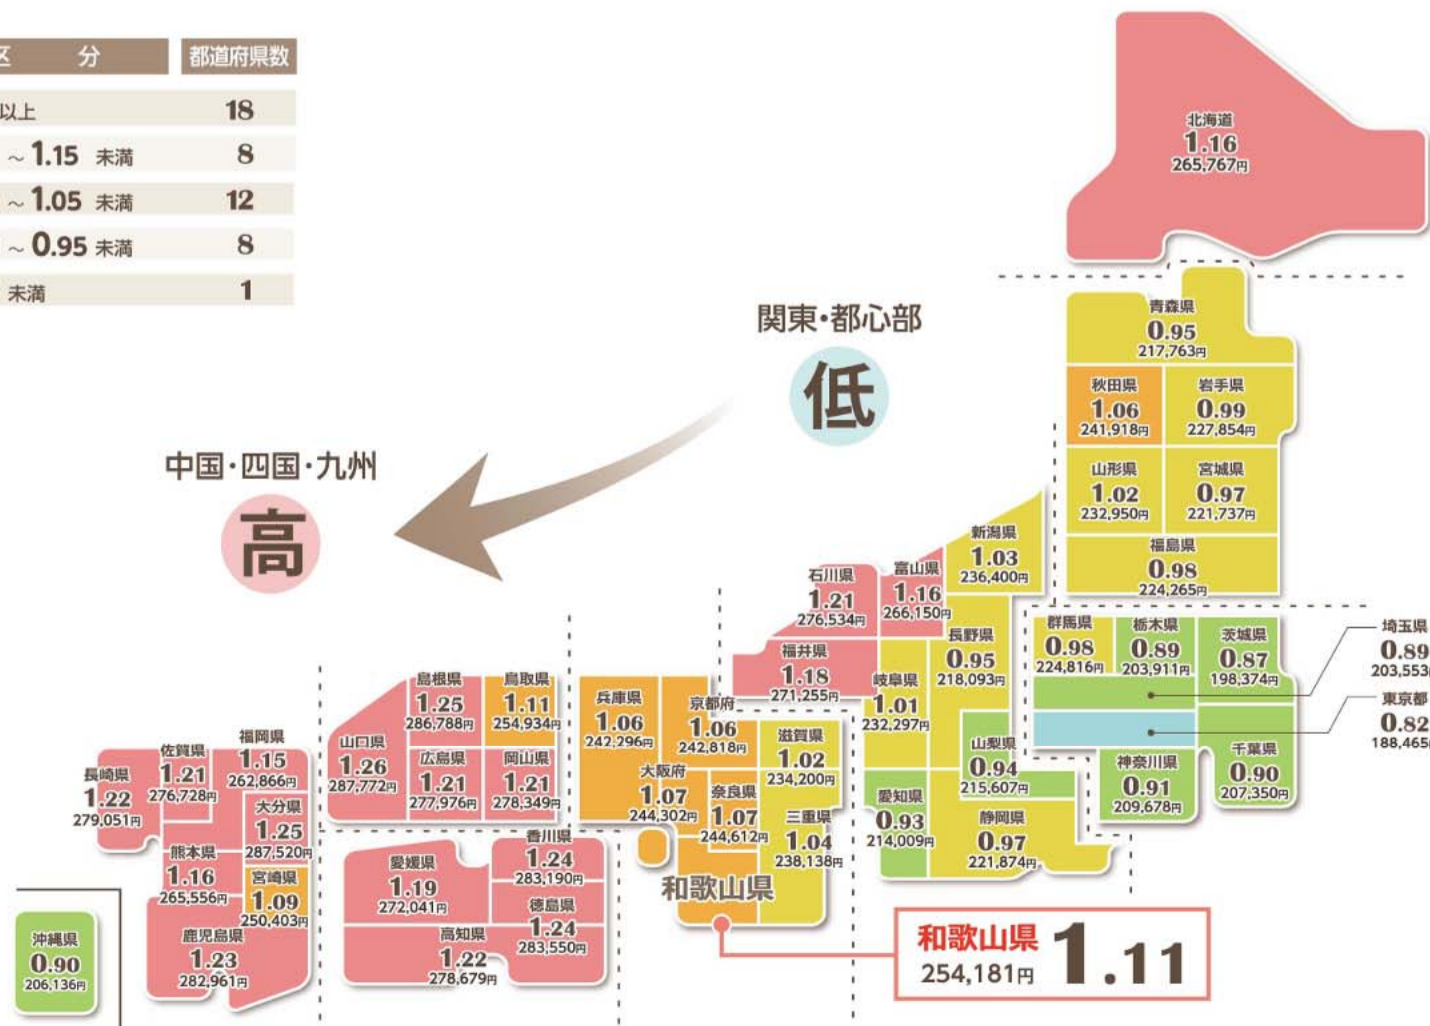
| 区 分 | 都道府県数 |
|---|---|
| 以上 | 18 |
| ～1.15 未満 | 8 |
| ～1.05 未満 | 12 |
| ～0.95 未満 | 8 |
| 未満 | 1 |

関東・都心部
低

中国・四国・九州
高

北海道 1.16 265,767円
青森県 0.95 217,763円
秋田県 1.06 241,918円
岩手県 0.99 227,854円
山形県 1.02 232,950円
宮城県 0.97 221,737円
福島県 0.98 224,265円
新潟県 1.03 236,400円
富山県 1.16 266,150円
石川県 1.21 276,534円
福井県 1.18 271,255円
長野県 0.95 218,093円
群馬県 0.98 224,816円
栃木県 0.89 203,911円
茨城県 0.87 198,374円
埼玉県 0.89 203,553
東京都 0.82 188,465
千葉県 0.90 207,350円
神奈川県 0.91 209,678円
山梨県 0.94 215,607円
静岡県 0.97 221,874円
愛知県 0.93 214,009円
岐阜県 1.01 232,297円
滋賀県 1.02 234,200円
三重県 1.04 238,138円
京都府 1.06 242,818円
奈良県 1.07 244,612円
大阪府 1.07 244,302円
兵庫県 1.06 242,296円
和歌山県
鳥取県 1.11 254,934円
島根県 1.25 286,788円
岡山県 1.21 278,349円
広島県 1.21 277,976円
山口県 1.26 287,772円
香川県 1.24 283,190円
徳島県 1.24 283,550円
愛媛県 1.19 272,041円
高知県 1.22 278,679円
福岡県 1.15 262,866円
佐賀県 1.21 276,728円
長崎県 1.22 279,051円
大分県 1.25 287,520円
熊本県 1.16 265,556円
宮崎県 1.09 250,403円
鹿児島県 1.23 282,961円
沖縄県 0.90 206,136円

和歌山県 254,181円 1.11